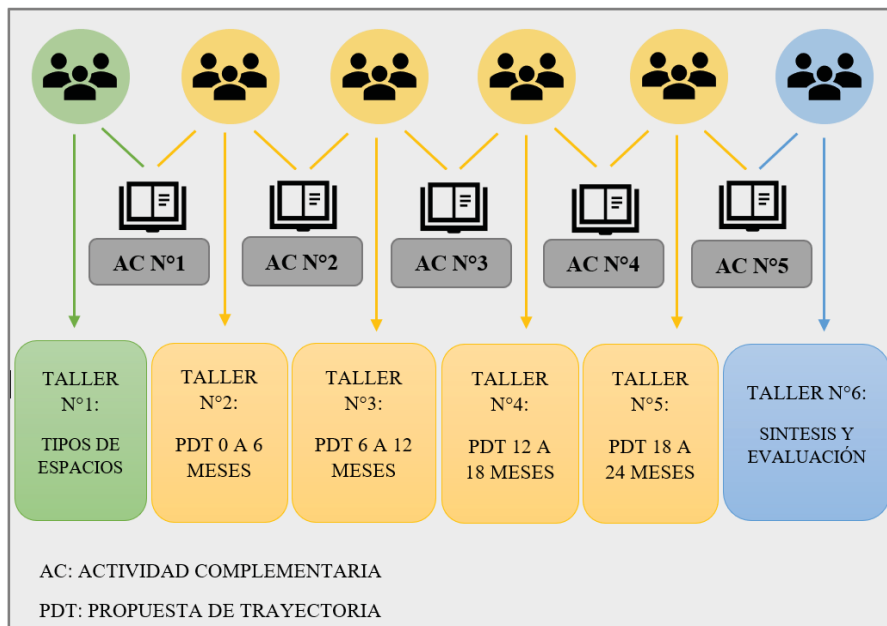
AC N°1

AC N°2

AC N°3

AC N°4

AC N°5

TALLER N°1:

TIPOS DE ESPACIOS

TALLER N°2:

PDT 0 A 6 MESES

TALLER N°3:

PDT 6 A 12 MESES

TALLER N°4:

PDT 12 A 18 MESES

TALLER N°5:

PDT 18 A 24 MESES

TALLER N°6:

SINTESIS Y EVALUACIÓN

AC: ACTIVIDAD COMPLEMENTARIA

PDT: PROPUESTA DE TRAYECTORIA